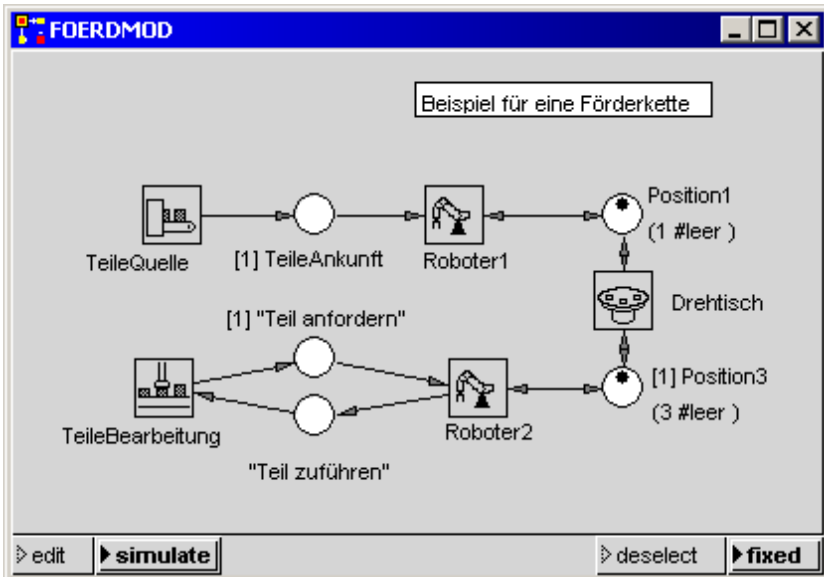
FOERDMOD

Beispiel für eine Förderkette

TeileQuelle

[1] TeileAnkunft

Roboter1

Position1

(1 #leer )

Drehtisch

[1] "Teil anfordern"

TeileBearbeitung

Roboter2

[1] Position3

(3 #leer )

"Teil zuführen"

edit

simulate

deselect

fixed